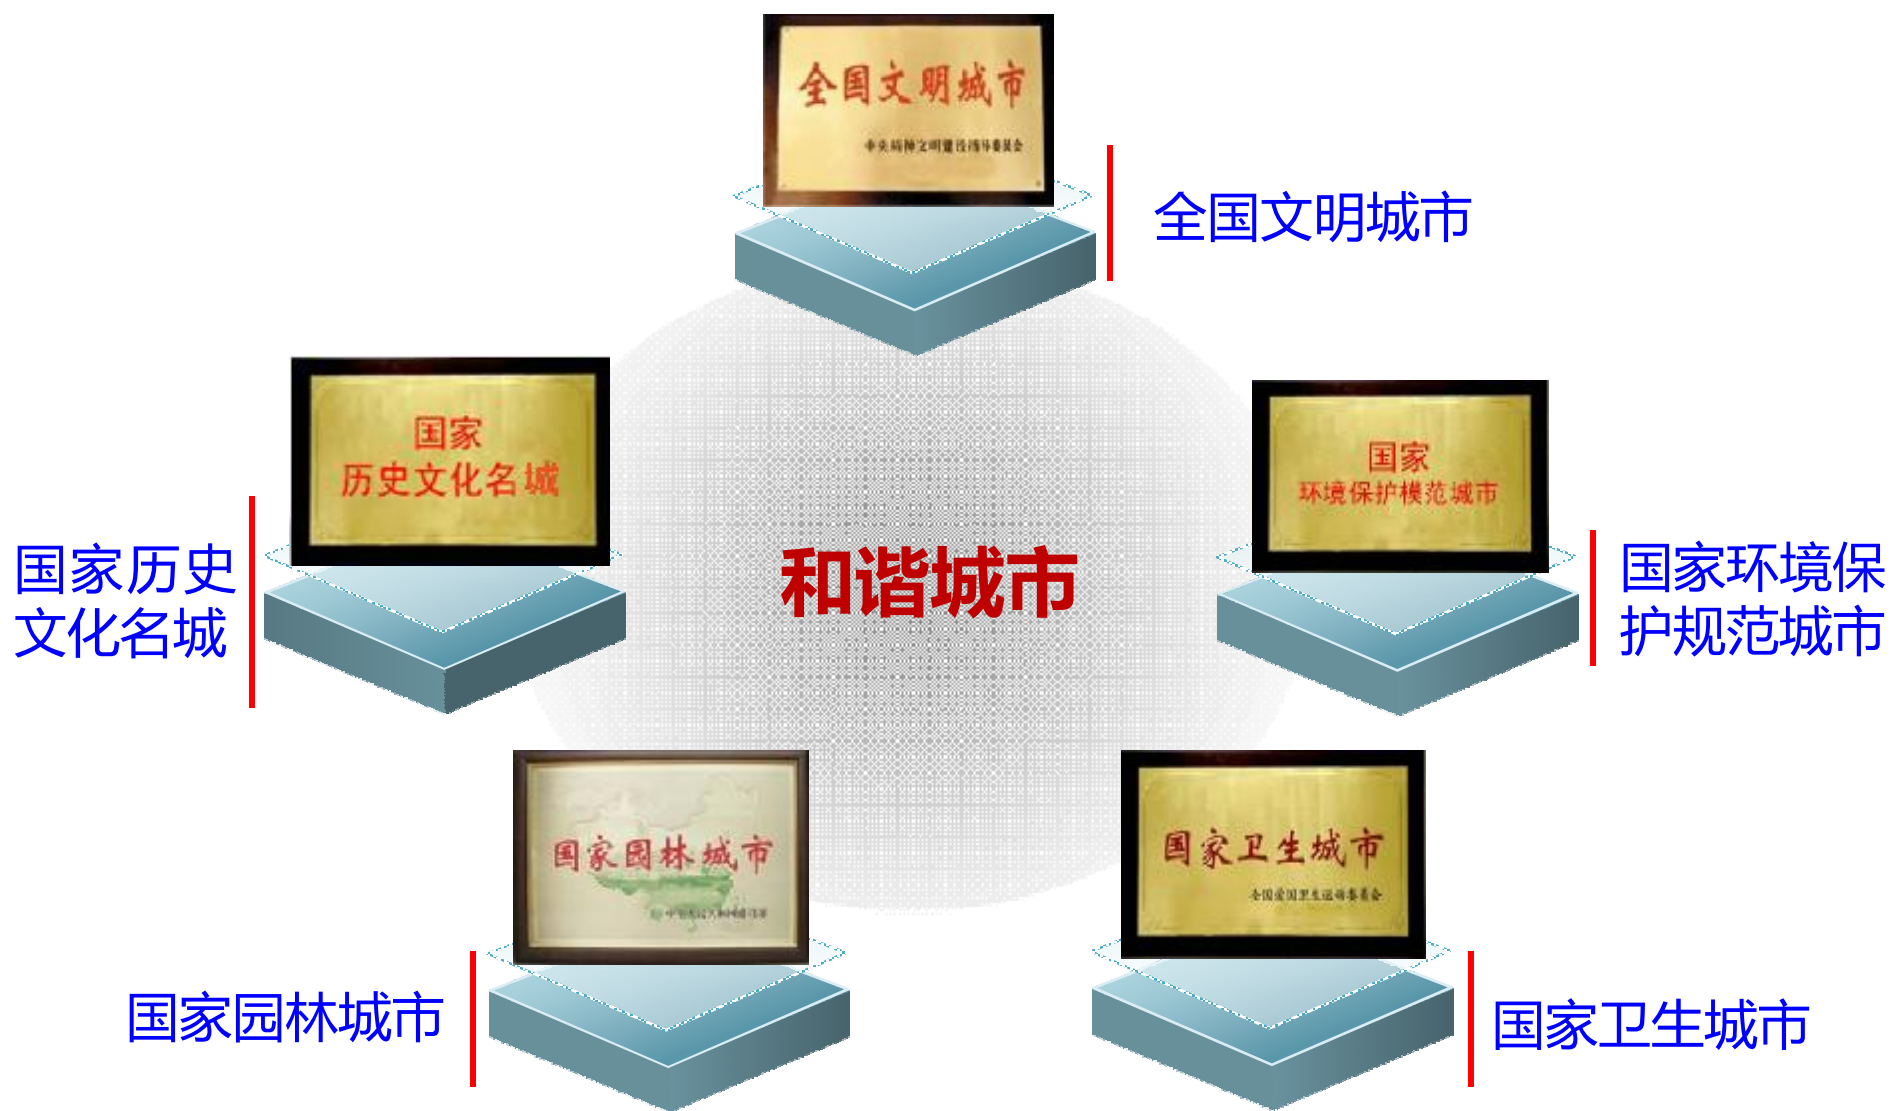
全国文明城市

中央精神文明建设指导委员会

全国文明城市

国家
历史文化名城

国家历史文化名城

和谐城市

国家
环境保护模范城市

国家环境保护规范城市

国家园林城市

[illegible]

国家园林城市

国家卫生城市

全国爱国卫生运动委员会

国家卫生城市